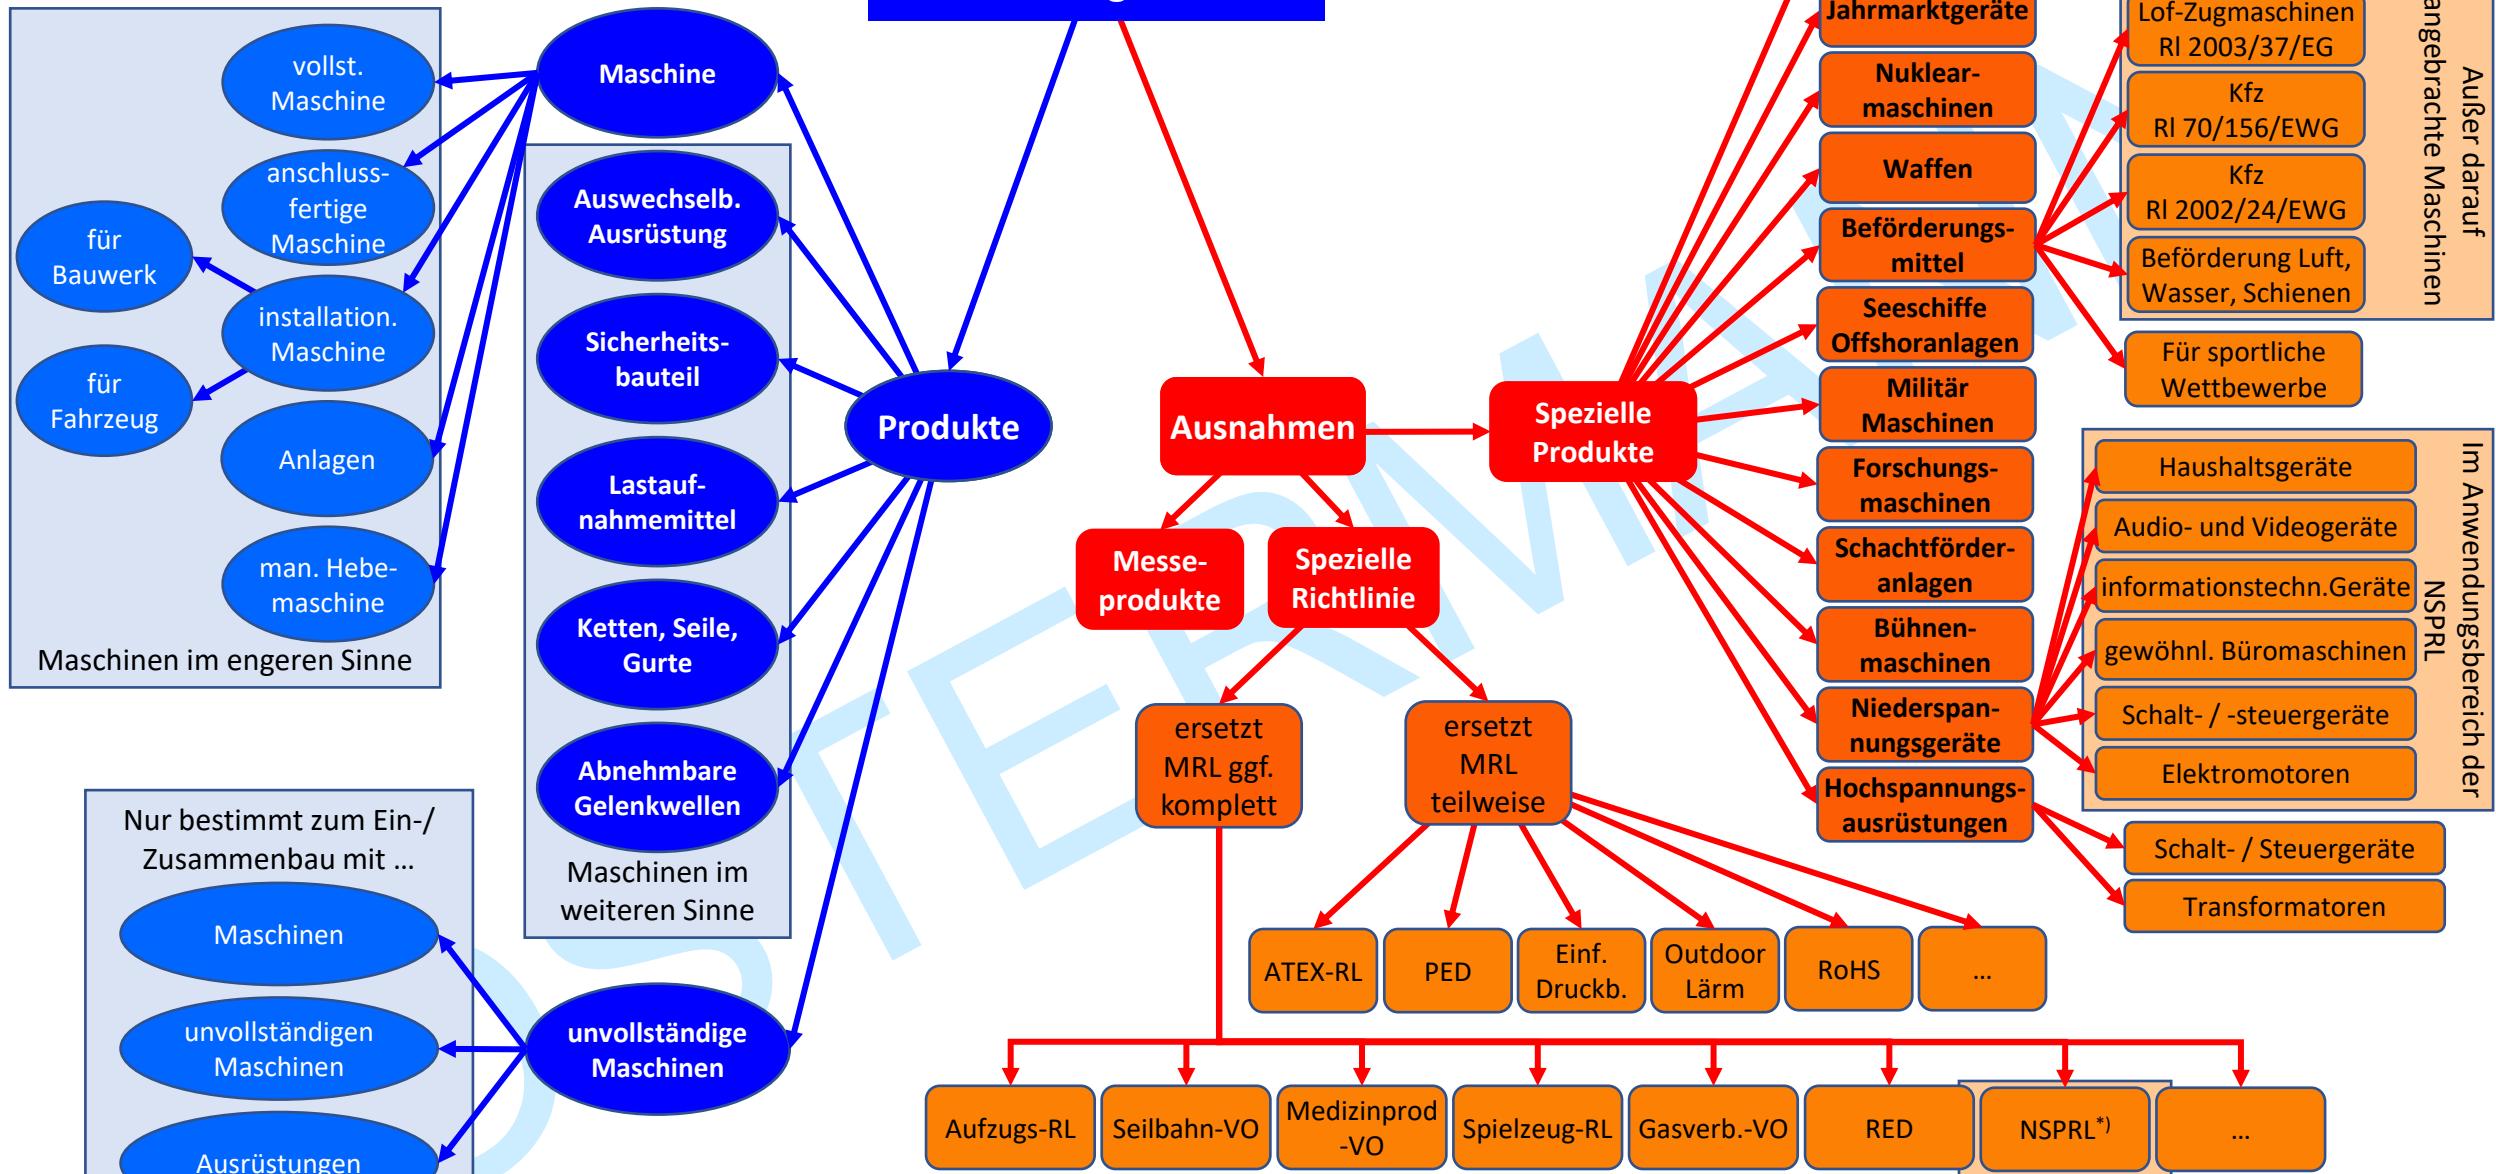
vollst. Maschine

anschlussfertige Maschine

für Bauwerk

installation. Maschine

für Fahrzeug

Anlagen

man. Hebemaschine

Maschinen im engeren Sinne

Maschine

Auswechselb. Ausrüstung

Sicherheitsbauteil

Lastaufnahmemittel

Ketten, Seile, Gurte

Abnehmbare Gelenkwellen

Maschinen im weiteren Sinne

Produkte

Nur bestimmt zum Ein-/ Zusammenbau mit …

Maschinen

unvollständigen Maschinen

Ausrüstungen

unvollständige Maschinen

Ausnahmen

Messeprodukte

Spezielle Richtlinie

ersetzt MRL ggf. komplett

ersetzt MRL teilweise

ATEX-RL

PED

Einf. Druckb.

Outdoor Lärm

RoHS

…

Aufzugs-RL

Seilbahn-VO

Medizinprod -VO

Spielzeug-RL

Gasverb.-VO

RED

NSPRL$^{*)}$

…

Spezielle Produkte

Jahrmarktgeräte

Nuklearmaschinen

Waffen

Beförderungsmittel

Seeschiffe Offshoranlagen

Militär Maschinen

Forschungsmaschinen

Schachtförderanlagen

Bühnenmaschinen

Niederspannungsgeräte

Hochspannungsausrüstungen

Lof-Zugmaschinen RI 2003/37/EG

Kfz RI 70/156/EWG

Kfz RI 2002/24/EWG

Beförderung Luft, Wasser, Schienen

Außer darauf angebrachte Maschinen

Für sportliche Wettbewerbe

Haushaltsgeräte

Audio- und Videogeräte

informationstechn.Geräte

gewöhnl. Büromaschinen

Schalt- / -steuergeräte

Elektromotoren

Im Anwendungsbereich der NSPRL

Schalt- / Steuergeräte

Transformatoren